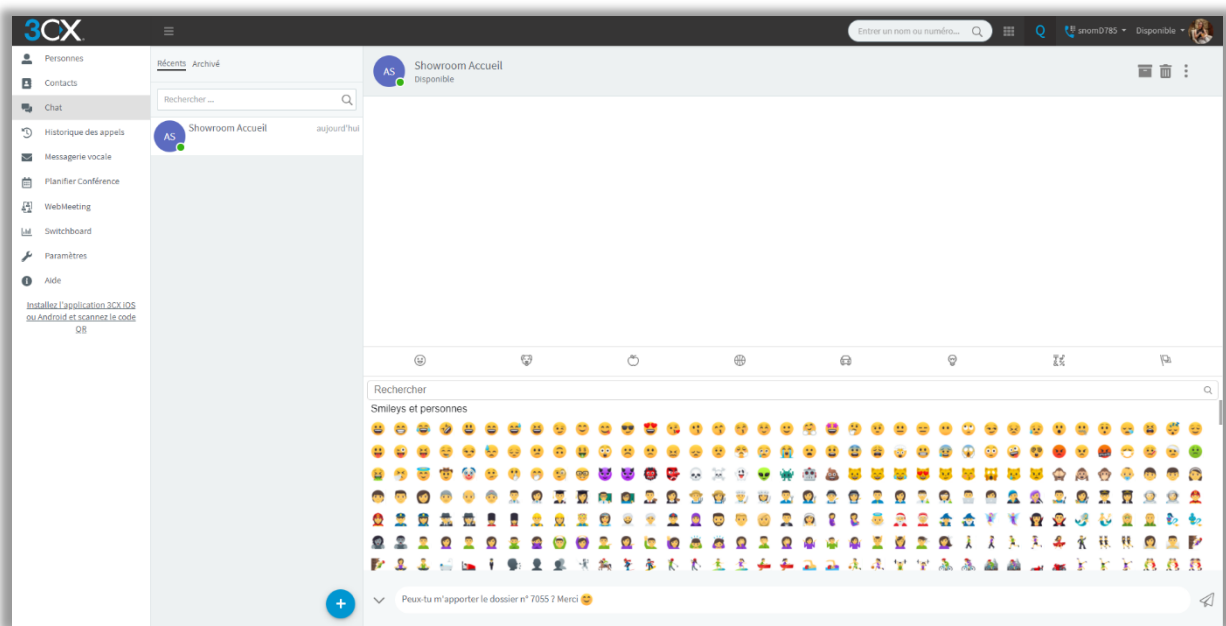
3CX

Entrer un nom ou numéro...

snomD785 Disponible

Personnes
Contacts
Chat
Historique des appels
Messagerie vocale
Planifier Conférence
WebMeeting
Switchboard
Paramètres
Aide

Installez l'application 3CX iOS ou Android et scannez le code QR

Récents Archivé

Rechercher ...

AS Showroom Accueil aujourd'hui

AS Showroom Accueil
Disponible

Rechercher

Smileys et personnes

Peux-tu m'apporter le dossier n° 7055 ? Merci